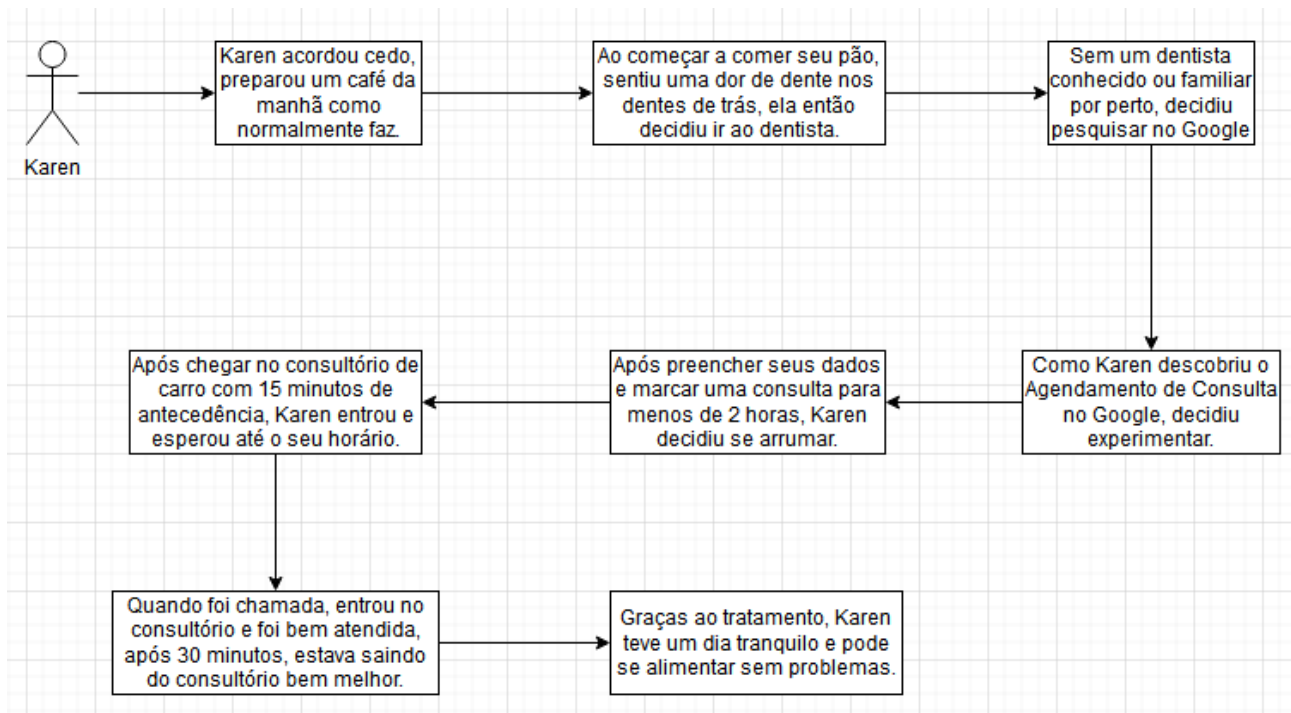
Karen

Karen acordou cedo, preparou um café da manhã como normalmente faz.

Ao começar a comer seu pão, sentiu uma dor de dente nos dentes de trás, ela então decidiu ir ao dentista.

Sem um dentista conhecido ou familiar por perto, decidiu pesquisar no Google

Como Karen descobriu o Agendamento de Consulta no Google, decidiu experimentar.

Após preencher seus dados e marcar uma consulta para menos de 2 horas, Karen decidiu se arrumar.

Após chegar no consultório de carro com 15 minutos de antecedência, Karen entrou e esperou até o seu horário.

Quando foi chamada, entrou no consultório e foi bem atendida, após 30 minutos, estava saindo do consultório bem melhor.

Graças ao tratamento, Karen teve um dia tranquilo e pode se alimentar sem problemas.